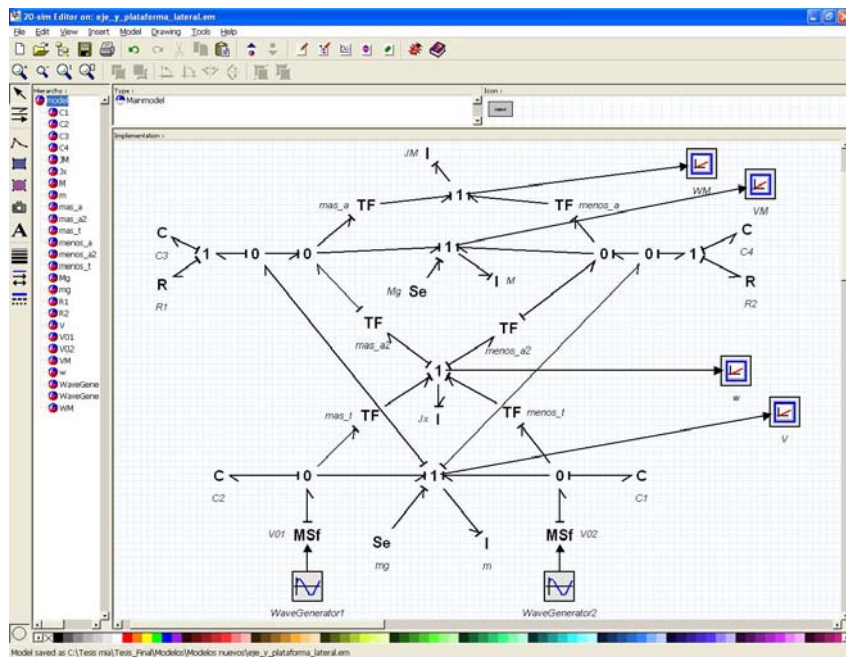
20-sim Editor on: eje_y_plataforma_lateral.em

File Edit View Insert Model Drawing Tools Help

Hierarchy:
model
C1
C2
C3
C4
JM
Jx
M
m
mas_a
mas_a2
mas_t
menos_a
menos_a2
menos_t
Mg
mg
R1
R2
V
V01
V02
VM
w
WaveGene
WaveGene
WM

Type:
Mainmodel

Icon:

Implementation:

JM I
1
WM
mas_a TF
TF menos_a
VM
C
C3
1
0
0
1
0
0
1
C
C4
R
R1
Mg Se
I M
R
R2
TF
mas_a2
TF
menos_a2
1
w
Jx I
mas_t TF
TF menos_t
V
C
C2
0
1
0
C
C1
V01 MSf
Se
mg
I
m
MSf V02
WaveGenerator1
WaveGenerator2

Model saved as C:\Tesis mia\Tesis_Final\Modelos\Modelos nuevos\eje_y_plataforma_lateral.em